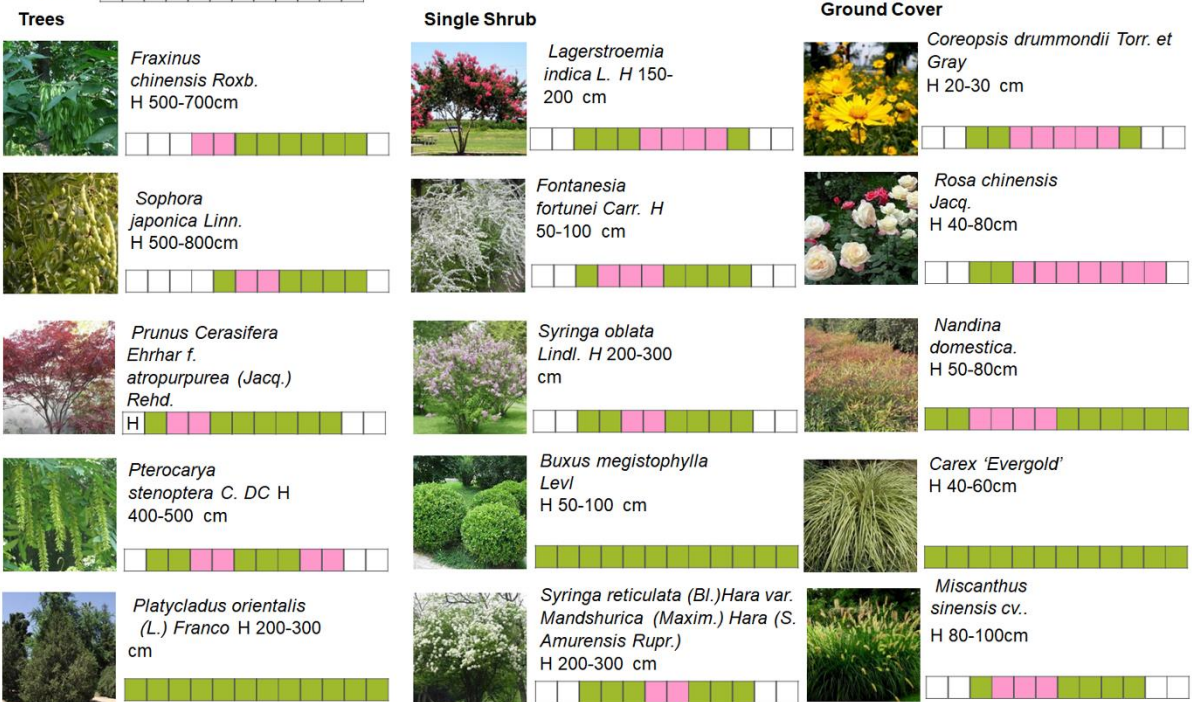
Trees

Fraxinus chinensis Roxb. H 500-700cm

Sophora japonica Linn. H 500-800cm

Prunus Cerasifera Ehrhar f. atropurpurea (Jacq.) Rehd.

H

Pterocarya stenoptera C. DC H 400-500 cm

Platycladus orientalis (L.) Franco H 200-300 cm

Single Shrub

Lagerstroemia indica L. H 150-200 cm

Fontanesia fortunei Carr. H 50-100 cm

Syringa oblata Lindl. H 200-300 cm

Buxus megistophylla Levl H 50-100 cm

Syringa reticulata (Bl.)Hara var. Mandshurica (Maxim.) Hara (S. Amurensis Rupr.) H 200-300 cm

Ground Cover

Coreopsis drummondii Torr. et Gray H 20-30 cm

Rosa chinensis Jacq. H 40-80cm

Nandina domestica. H 50-80cm

Carex 'Evergold' H 40-60cm

Miscanthus sinensis cv.. H 80-100cm